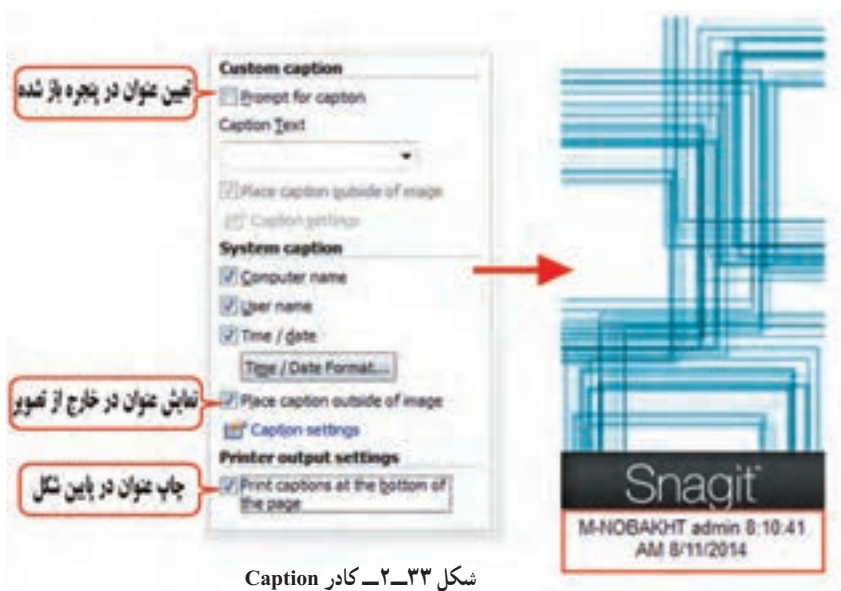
تعیین عنوان در پنجره باز شده

Custom caption

Prompt for caption

Caption Text

Place caption outside of image

Caption settings

System caption

Computer name

User name

Time / date

Time / Date Format...

نمایش عنوان در خارج از تصویر

Place caption outside of image

Caption settings

Printer output settings

چاپ عنوان در پایین شکل

Print captions at the bottom of the page

Snagit

M-NOBAKHT admin 8:10:41 AM 8/11/2014

شکل ۳۳ـ۲ـ کادر Caption